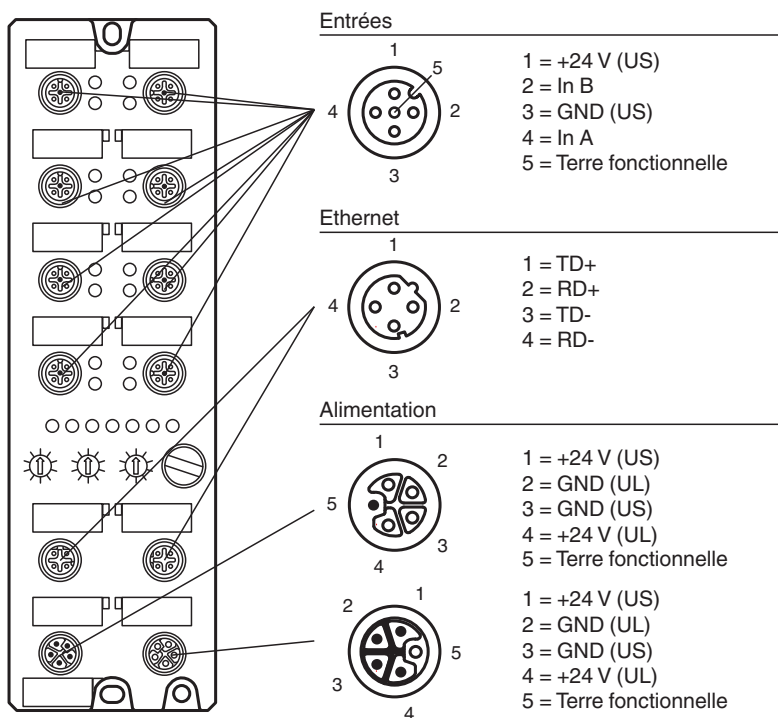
Entrées

1
5
4
2
3

1 = +24 V (US)
2 = In B
3 = GND (US)
4 = In A
5 = Terre fonctionnelle

Ethernet

1
4
2
3

1 = TD+
2 = RD+
3 = TD-
4 = RD-

Alimentation

1
2
5
3
4

1 = +24 V (US)
2 = GND (UL)
3 = GND (US)
4 = +24 V (UL)
5 = Terre fonctionnelle

1
2
5
3
4

1 = +24 V (US)
2 = GND (UL)
3 = GND (US)
4 = +24 V (UL)
5 = Terre fonctionnelle